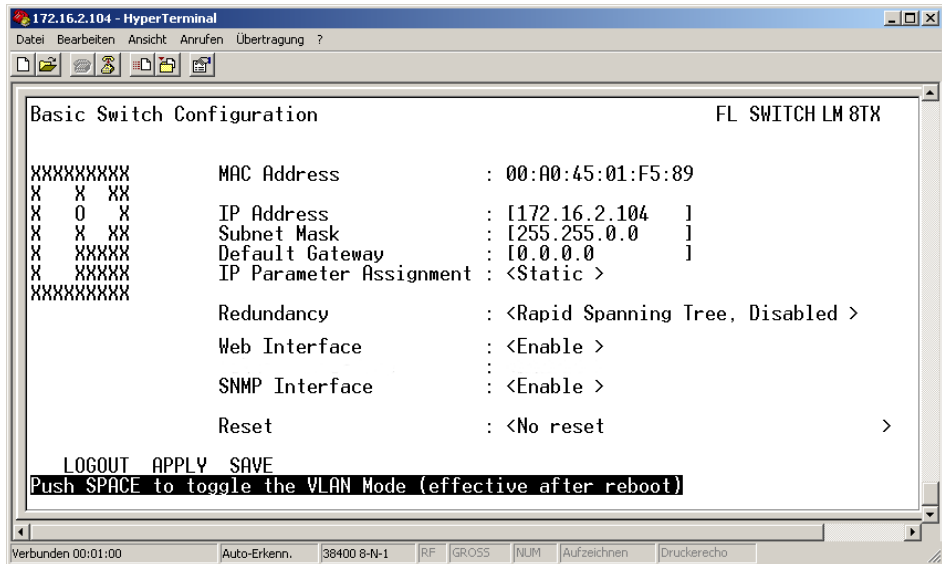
172.16.2.104 - HyperTerminal

Datei Bearbeiten Ansicht Anrufen Übertragung ?

Basic Switch Configuration FL SWITCH LM 8TX

XXXXXXXXX
X X XX
X 0 X
X X XX
X XXXXX
X XXXXX
XXXXXXXXX

MAC Address : 00:A0:45:01:F5:89

IP Address : [172.16.2.104 ]
Subnet Mask : [255.255.0.0 ]
Default Gateway : [0.0.0.0 ]
IP Parameter Assignment : <Static >

Redundancy : <Rapid Spanning Tree, Disabled >

Web Interface : <Enable >

SNMP Interface : <Enable >

Reset : <No reset >

LOGOUT APPLY SAVE
Push SPACE to toggle the VLAN Mode (effective after reboot)

Verbunden 00:01:00 Auto-Erkenn. 38400 8-N-1 RF GROSS NUM Aufzeichnen Druckerecho